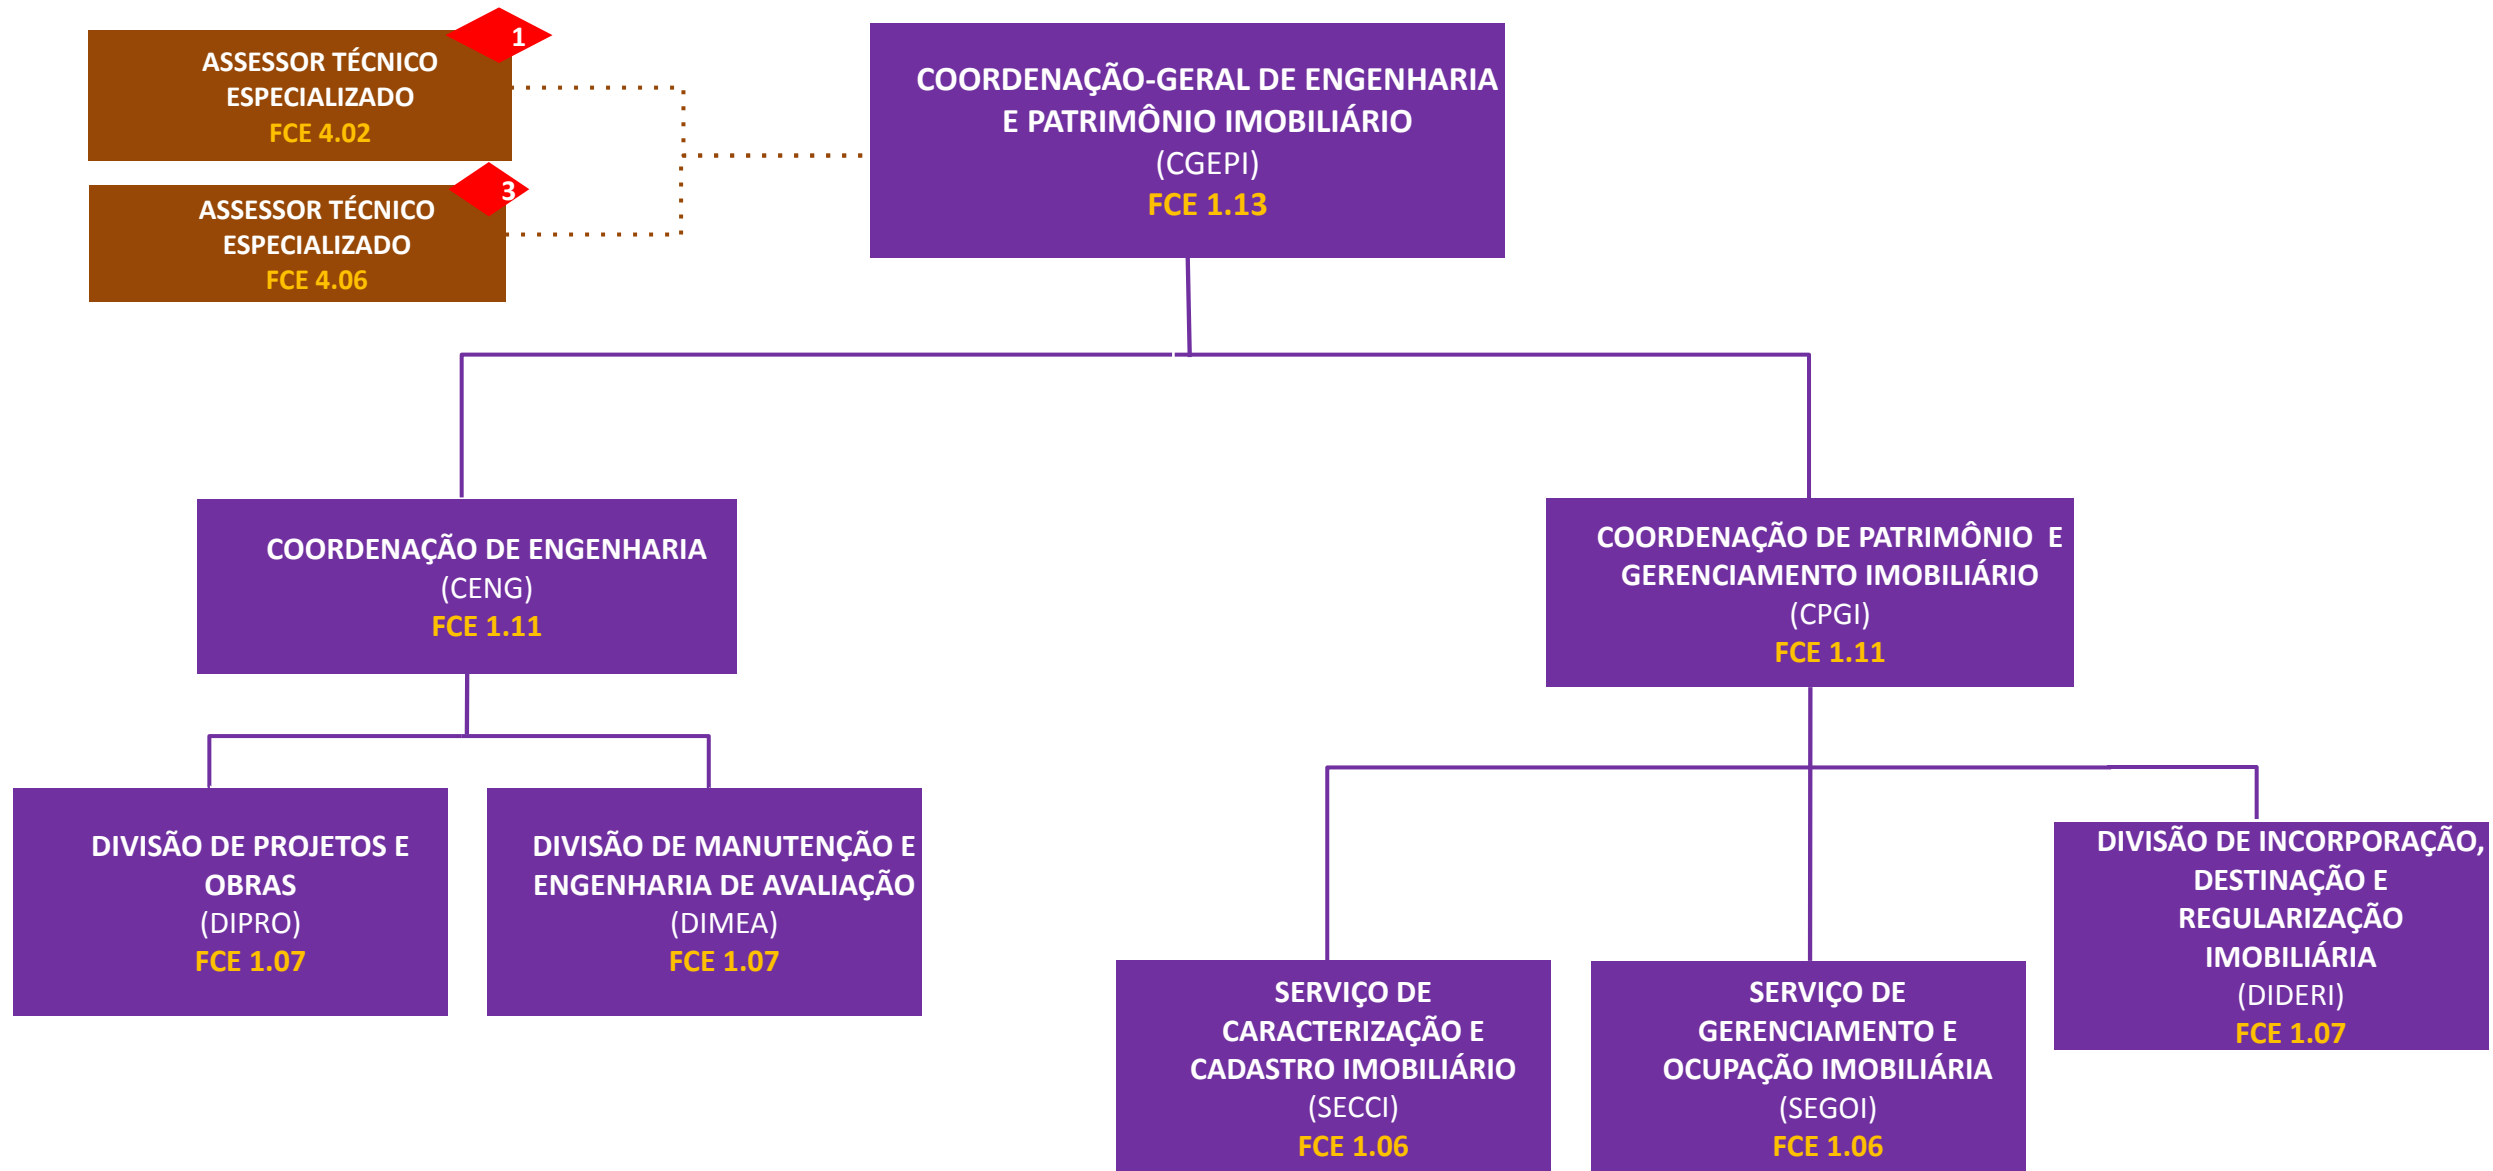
ASSESSOR TÉCNICO ESPECIALIZADO
FCE 4.02
1

ASSESSOR TÉCNICO ESPECIALIZADO
FCE 4.06
3

COORDENAÇÃO-GERAL DE ENGENHARIA E PATRIMÔNIO IMOBILIÁRIO
(CGEPI)
FCE 1.13

COORDENAÇÃO DE ENGENHARIA
(CENG)
FCE 1.11

COORDENAÇÃO DE PATRIMÔNIO E GERENCIAMENTO IMOBILIÁRIO
(CPGI)
FCE 1.11

DIVISÃO DE PROJETOS E OBRAS
(DIPRO)
FCE 1.07

DIVISÃO DE MANUTENÇÃO E ENGENHARIA DE AVALIAÇÃO
(DIMEA)
FCE 1.07

DIVISÃO DE INCORPORAÇÃO, DESTINAÇÃO E REGULARIZAÇÃO IMOBILIÁRIA
(DIDERI)
FCE 1.07

SERVIÇO DE CARACTERIZAÇÃO E CADASTRO IMOBILIÁRIO
(SECCI)
FCE 1.06

SERVIÇO DE GERENCIAMENTO E OCUPAÇÃO IMOBILIÁRIA
(SEGOI)
FCE 1.06